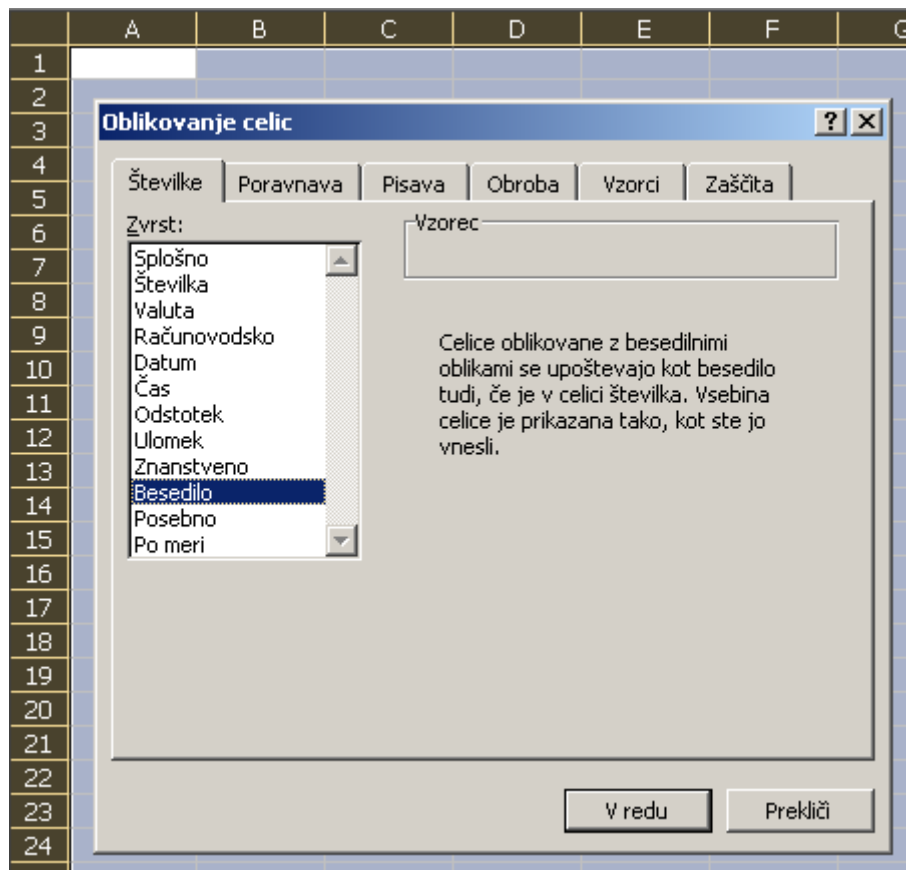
A B C D E F G

1
2
3
4
5
6
7
8
9
10
11
12
13
14
15
16
17
18
19
20
21
22
23
24

Oblikovanje celic

?
X

Številke | Poravnava | Pisava | Obroba | Vzorci | Zaščita

Zvrst:
Splošno
Številka
Valuta
Računovodsko
Datum
Čas
Odstotek
Ulomek
Znanstveno
Besedilo
Posebno
Po meri

Vzorec

Celice oblikovane z besedilnimi oblikami se upoštevajo kot besedilo tudi, če je v celici številka. Vsebina celice je prikazana tako, kot ste jo vnesli.

V redu
Prekliči